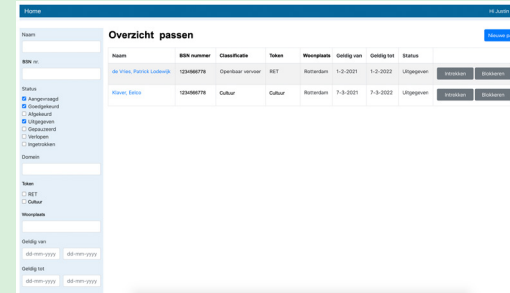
Home

Hi Justin

Naam

BSN nr.

Status
Aangevraagd
Goedgekeurd
Afgekeurd
Uitgegeven
Gepauzeerd
Verlopen
Ingetrokken

Domein

Token
RET
Cultuur

Woonplaats

Geldig van
dd-mm-yyyy dd-mm-yyyy

Geldig tot
dd-mm-yyyy dd-mm-yyyy

Overzicht passen

Nieuwe p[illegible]

| Naam | BSN nummer | Classificatie | Token | Woonplaats | Geldig van | Geldig tot | Status | |
|---|---|---|---|---|---|---|---|---|
| de Vries, Patrick Lodewijk | 1234566778 | Openbaar vervoer | RET | Rotterdam | 1-2-2021 | 1-2-2022 | Uitgegeven | Intrekken Blokkeren |
| Klaver, Eelco | 1234566778 | Cultuur | Cultuur | Rotterdam | 7-3-2021 | 7-3-2022 | Uitgegeven | Intrekken Blokkeren |